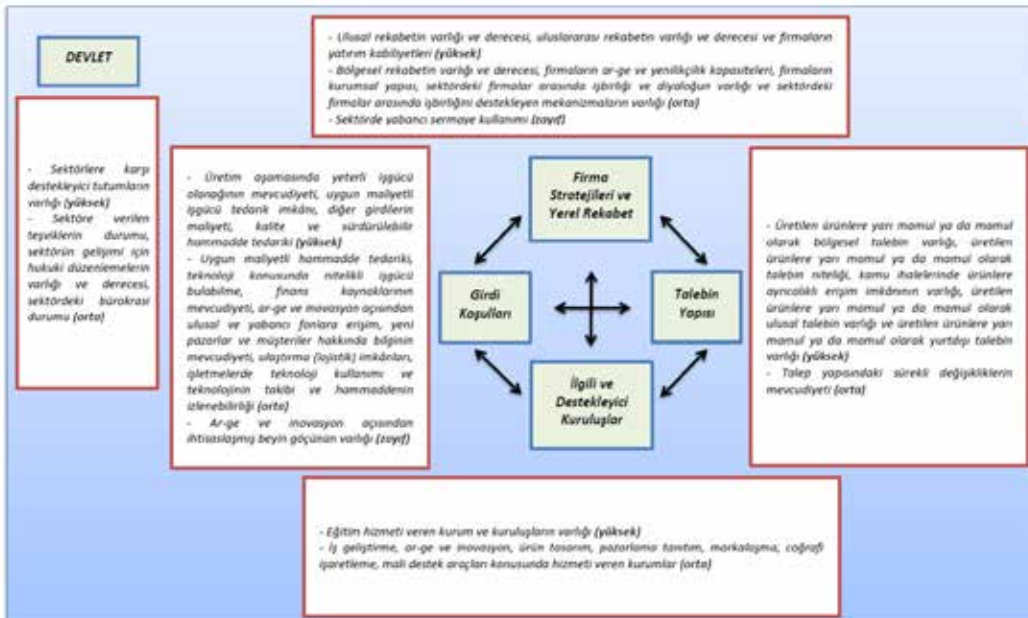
DEVLET

- Ulusal rekabetin varlığı ve derecesi, uluslararası rekabetin varlığı ve derecesi ve firmaların yatırım kabiliyetleri (yüksek)
- Bölgesel rekabetin varlığı ve derecesi, firmaların ar-ge ve yenilikçilik kapasiteleri, firmaların kurumsal yapısı, sektördeki firmalar arasında işbirliği ve diyaloğun varlığı ve sektördeki firmalar arasında işbirliğini destekleyen mekanizmaların varlığı (orta)
- Sektörde yabancı sermaye kullanımı (zayıf)

- Sektörlere karşı destekleyici tutumların varlığı (yüksek)
- Sektöre verilen teşviklerin durumu, sektörün gelişimi için hukuki düzenlemelerin varlığı ve derecesi, sektördeki bürokrasi durumu (orta)

- Üretim aşamasında yeterli işgücü olanağının mevcudiyeti, uygun maliyetli işgücü tedarik imkânı, diğer girdilerin maliyeti, kalite ve sürdürülebilir hammadde tedariki (yüksek)
- Uygun maliyetli hammadde tedariki, teknoloji konusunda nitelikli işgücü bulabilme, finans kaynaklarının mevcudiyeti, ar-ge ve inovasyon açısından ulusal ve yabancı fonlara erişim, yeni pazarlar ve müşteriler hakkında bilginin mevcudiyeti, ulaştırma (lojistik) imkânları, işletmelerde teknoloji kullanımı ve teknolojinin takibi ve hammaddenin izlenebilirliği (orta)
- Ar-ge ve inovasyon açısından ihtisaslaşmış beyin göçünün varlığı (zayıf)

Firma Stratejileri ve Yerel Rekabet

Girdi Koşulları

Talebin Yapısı

İlgili ve Destekleyici Kuruluşlar

- Üretilen ürünlere yarı mamul ya da mamul olarak bölgesel talebin varlığı, üretilen ürünlere yarı mamul ya da mamul olarak talebin niteliği, kamu ihalelerinde ürünlere ayrıcalıklı erişim imkânının varlığı, üretilen ürünlere yarı mamul ya da mamul olarak ulusal talebin varlığı ve üretilen ürünlere yarı mamul ya da mamul olarak yurtdışı talebin varlığı (yüksek)
- Talep yapısındaki sürekli değişikliklerin mevcudiyeti (orta)

- Eğitim hizmeti veren kurum ve kuruluşların varlığı (yüksek)
- İş geliştirme, ar-ge ve inovasyon, ürün tasarımı, pazarlama tanıtım, markalaşma, coğrafi işaretleme, mali destek araçları konusunda hizmeti veren kurumlar (orta)